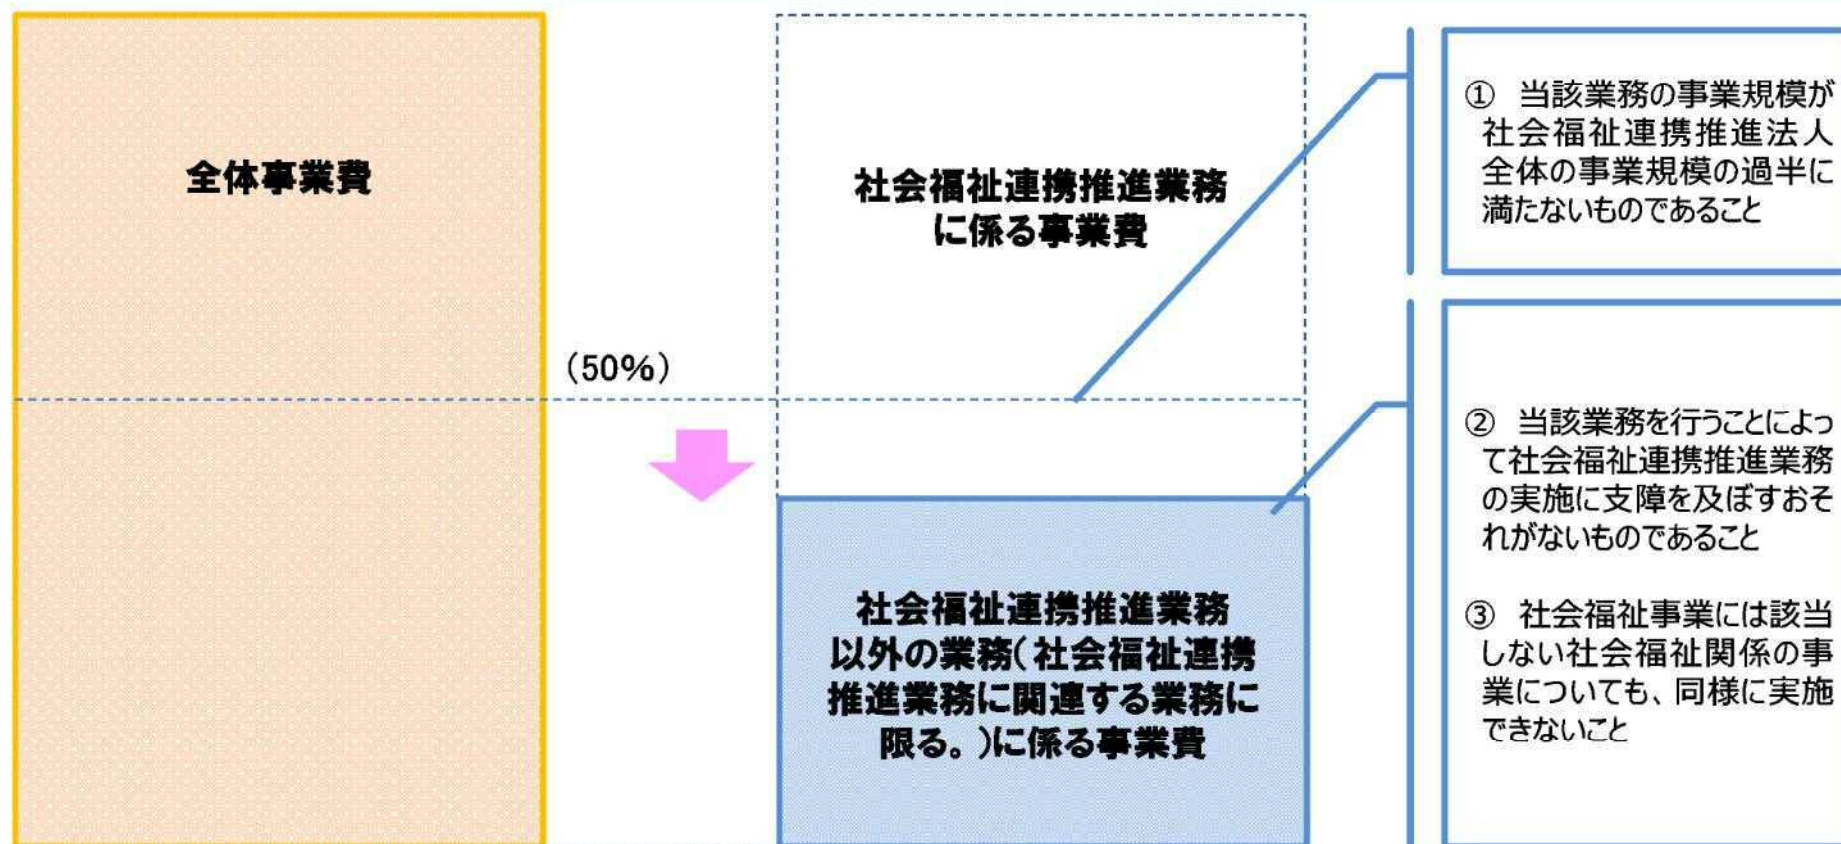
全体事業費

(50%)

社会福祉連携推進業務に係る事業費

社会福祉連携推進業務以外の業務(社会福祉連携推進業務に関連する業務に限る。)に係る事業費

① 当該業務の事業規模が社会福祉連携推進法人全体の事業規模の過半に満たないものであること

② 当該業務を行うことによって社会福祉連携推進業務の実施に支障を及ぼすおそれがないものであること

③ 社会福祉事業には該当しない社会福祉関係の事業についても、同様に実施できないこと